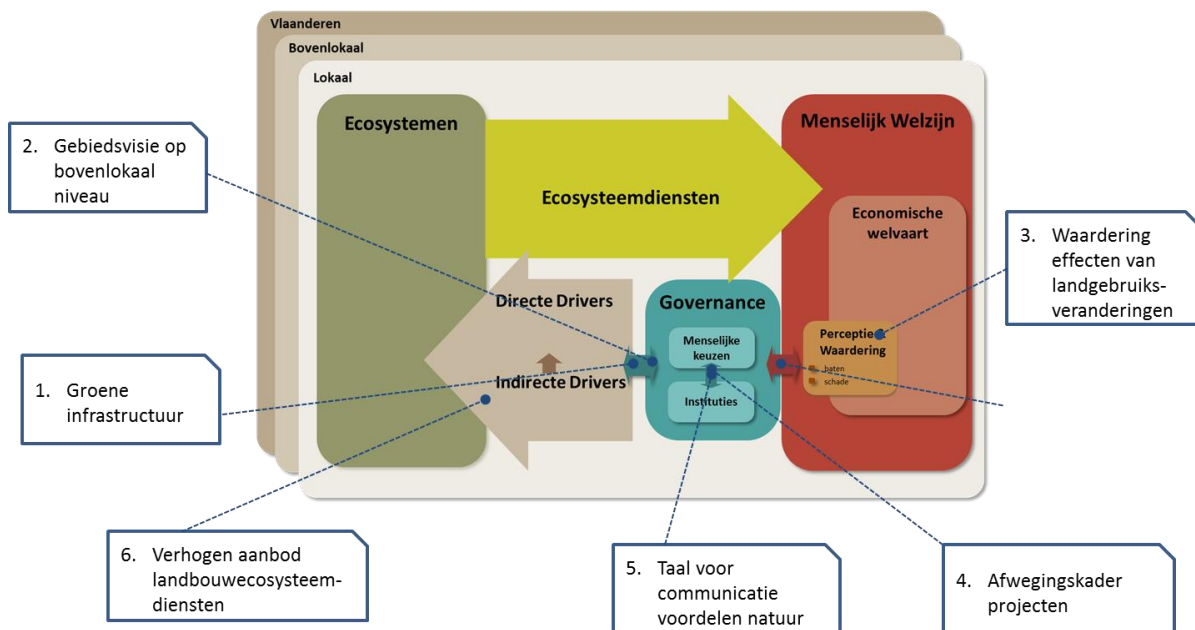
Vlaanderen

Bovenlokaal

Lokaal

Ecosystemen

Ecosysteemdiensten

Menselijk Welzijn

Economische welvaart

Perceptie Waardering

baten

schade

Directe Drivers

Indirecte Drivers

Governance

Menselijke keuzen

Instituties

2. Gebiedsvisie op bovenlokaal niveau

3. Waardering effecten van landgebruiksveranderingen

1. Groene infrastructuur

6. Verhogen aanbod landbouwecosysteemdiensten

5. Taal voor communicatie voordelen natuur

4. Afwegingskader projecten